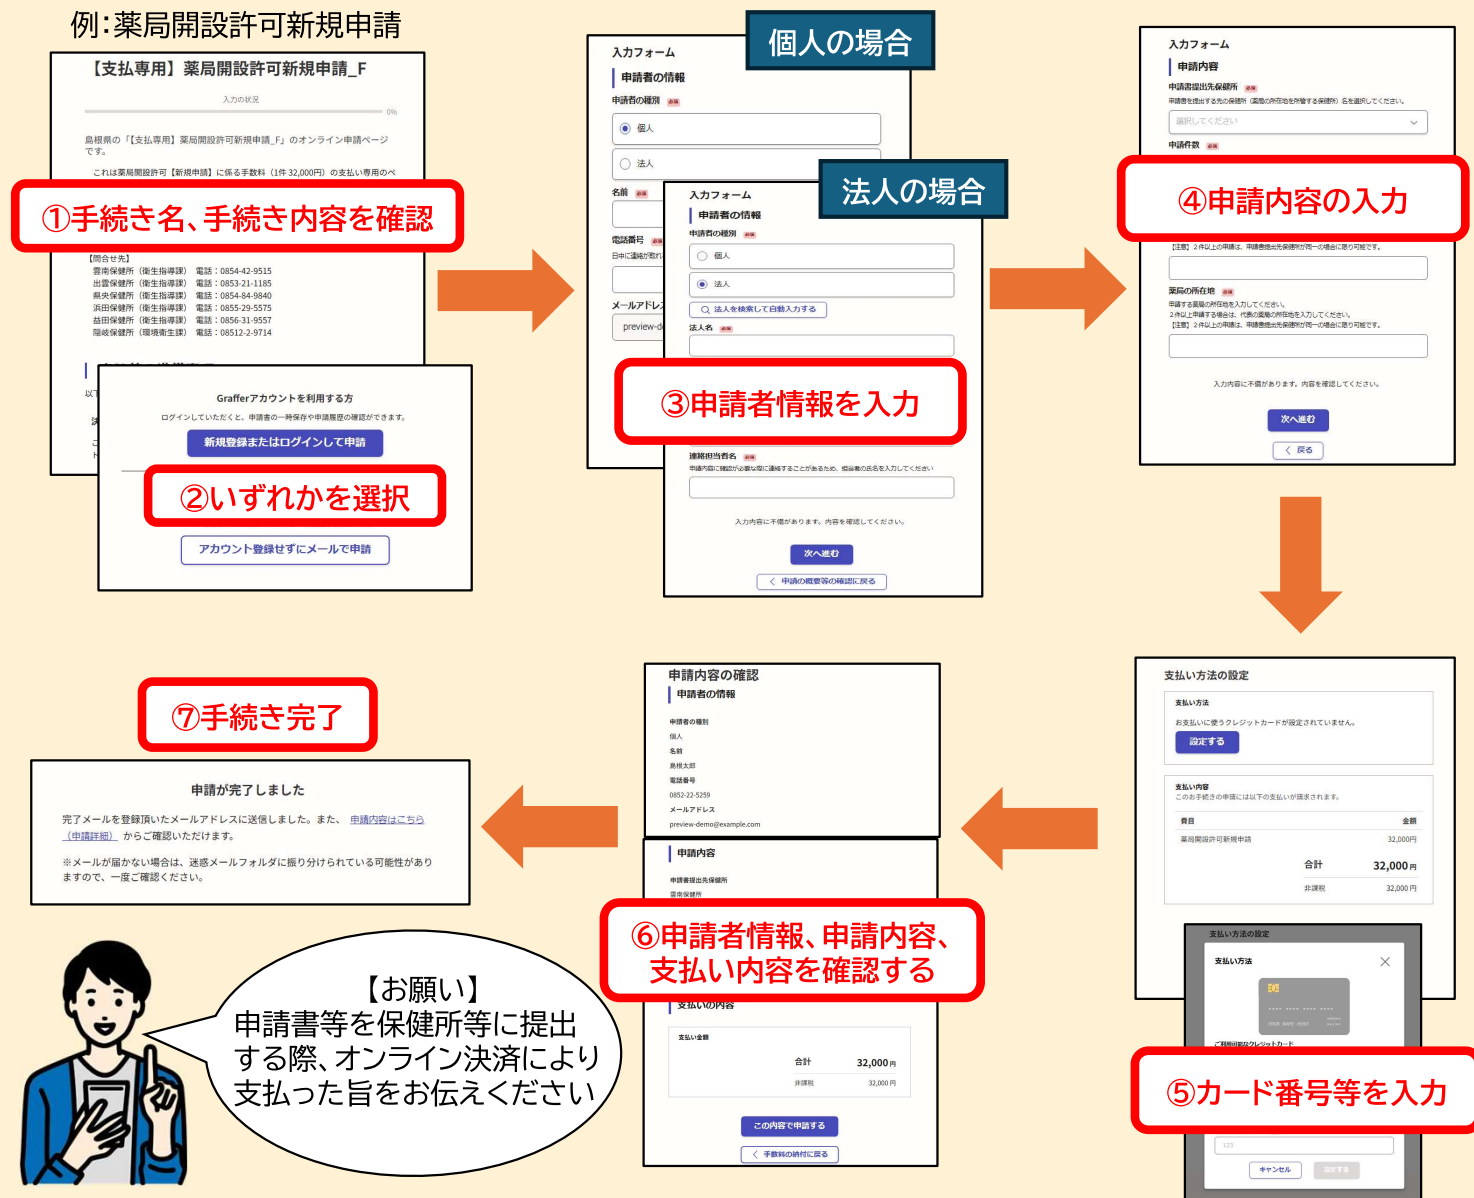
例:薬局開設許可新規申請

【支払専用】薬局開設許可新規申請_F

入力の状況

0%

島根県の「【支払専用】薬局開設許可新規申請_F」のオンライン申請ページです。

これは薬局開設許可【新規申請】に係る手数料（1件 32,000円）の支払い専用のペ

①手続き名、手続き内容を確認

【問合せ先】
雲南保健所（衛生指導課） 電話：0854-42-9515
出雲保健所（衛生指導課） 電話：0853-21-1185
県央保健所（衛生指導課） 電話：0854-84-9840
浜田保健所（衛生指導課） 電話：0855-29-5575
益田保健所（衛生指導課） 電話：0856-31-9557
隠岐保健所（環境衛生課） 電話：08512-2-9714

Grafferアカウントを利用する方
ログインしていただくと、申請書の一時保存や申請履歴の確認ができます。
新規登録またはログインして申請

②いずれかを選択

アカウント登録せずにメールで申請

個人の場合

入力フォーム
申請者の情報
申請者の種別 必須
個人
法人
名前 必須
電話番号 必須
日中に連絡が取れ
メールアドレス
preview-d

法人の場合

入力フォーム
申請者の情報
申請者の種別 必須
個人
法人
法人を検索して自動入力する
法人名 必須

③申請者情報を入力

連絡担当者名 必須
申請内容に確認が必要な際に連絡することがあるため、担当者の氏名を入力してください
入力内容に不備があります。内容を確認してください。
次へ進む
申請の概要等の確認に戻る

入力フォーム
申請内容
申請書提出先保健所 必須
申請書を提出する先の保健所（薬局の所在地を所管する保健所）名を選択してください。
選択してください
申請件数 必須

④申請内容の入力

【注意】2件以上の申請は、申請書提出先保健所が同一の場合に限り可能です。
薬局の所在地 必須
申請する薬局の所在地を入力してください。
2件以上申請する場合は、代表の薬局の所在地を入力してください。
【注意】2件以上の申請は、申請書提出先保健所が同一の場合に限り可能です。
入力内容に不備があります。内容を確認してください。
次へ進む
戻る

支払い方法の設定
支払い方法
お支払いに使うクレジットカードが設定されていません。
設定する
支払い内容
このお手続きの申請には以下の支払いが請求されます。
| 費目 | 金額 |
|---|---|
| 薬局開設許可新規申請 | 32,000円 |
| 合計 | 32,000円 |
| 非課税 | 32,000円 |

支払い方法の設定
支払い方法
ご利用可能なクレジットカード

⑤カード番号等を入力

123
キャンセル
設定する

申請内容の確認
申請者の情報
申請者の種別
個人
名前
島根太郎
電話番号
0852-22-5259
メールアドレス
preview-demo@example.com

申請内容
申請書提出先保健所
雲南保健所

⑥申請者情報、申請内容、支払い内容を確認する

支払いの内容
支払い金額
合計 32,000円
非課税 32,000円
この内容で申請する
手数料の納付に戻る

⑦手続き完了

申請が完了しました
完了メールを登録頂いたメールアドレスに送信しました。また、申請内容はこちら（申請詳細）からご確認いただけます。
※メールが届かない場合は、迷惑メールフォルダに振り分けられている可能性がありますので、一度ご確認ください。

【お願い】
申請書等を保健所等に提出する際、オンライン決済により支払った旨をお伝えください